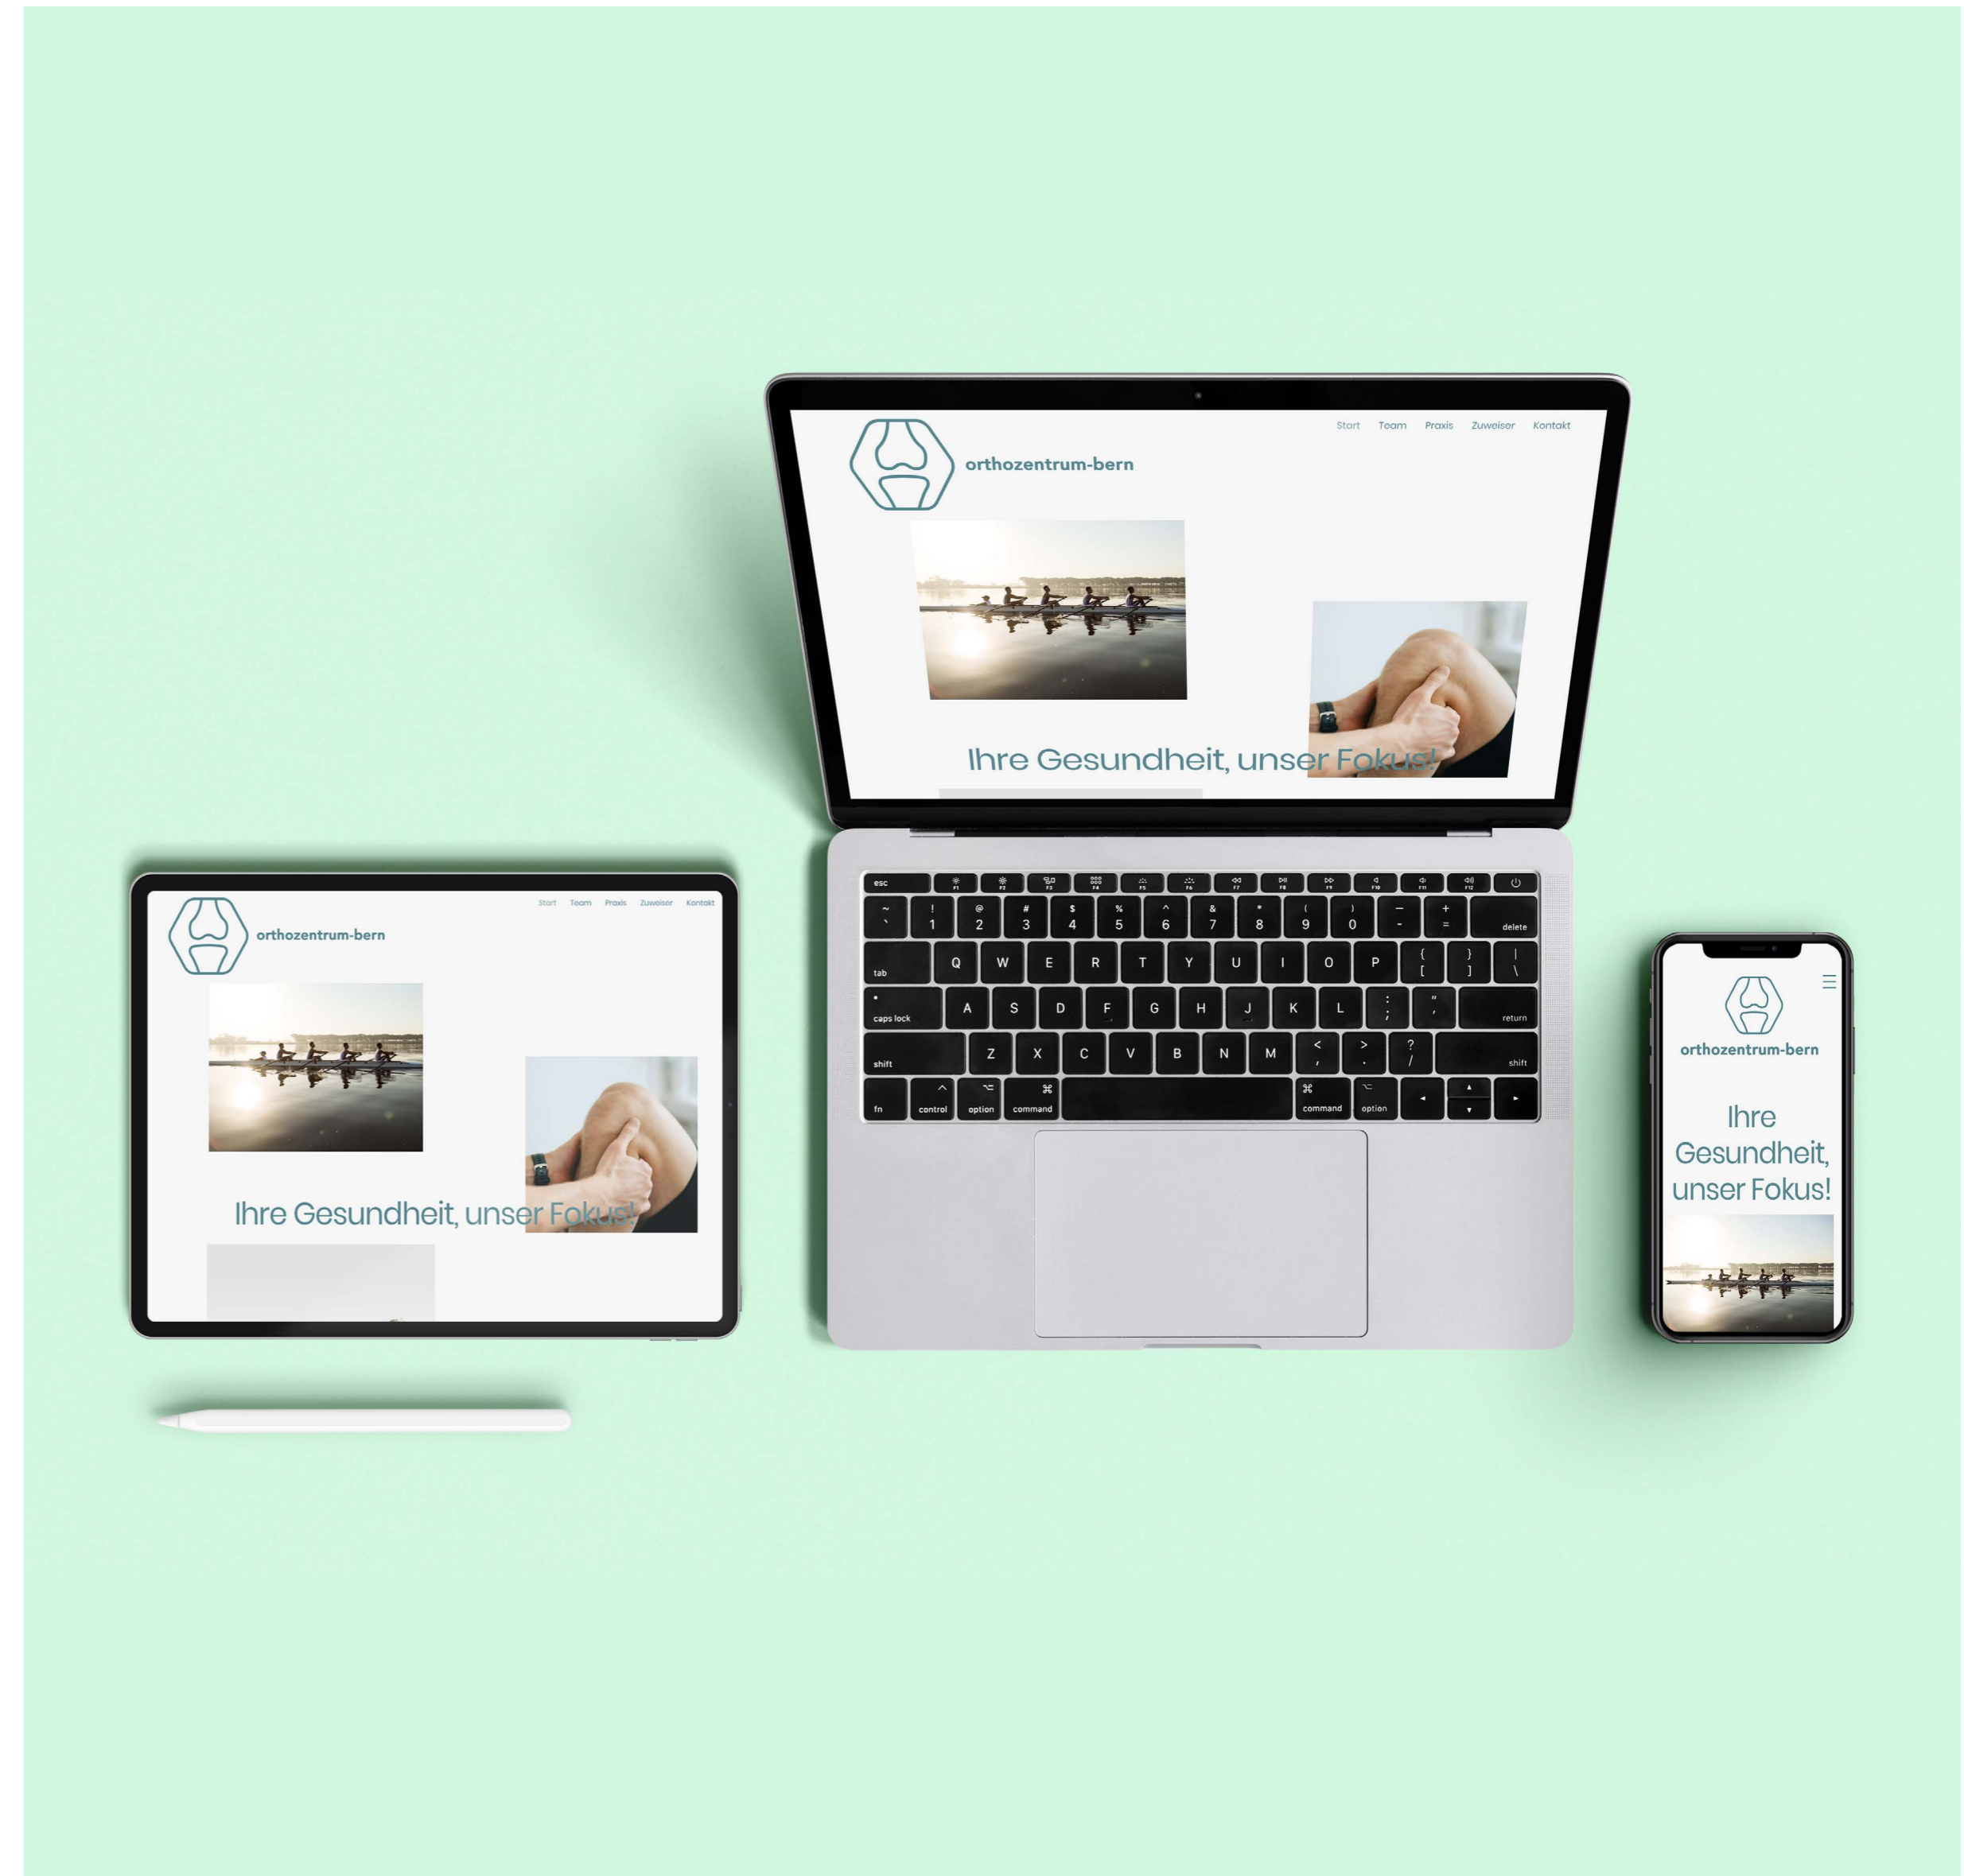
Start Team Praxis Zuweiser Kontakt

orthozentrum-bern

Ihre Gesundheit, unser Fokus!

esc
~ ` ! 1 @ 2 # 3 $ 4 % 5 ^ 6 & 7 * 8 ( 9 ) 0 — - + = delete
tab Q W E R T Y U I O P { [ } ] | \
caps lock A S D F G H J K L : ; " ' return
shift Z X C V B N M < , > . ? / shift
fn control option command command option

Start Team Praxis Zuweiser Kontakt

orthozentrum-bern

Ihre Gesundheit, unser Fokus!

orthozentrum-bern

Ihre Gesundheit, unser Fokus!